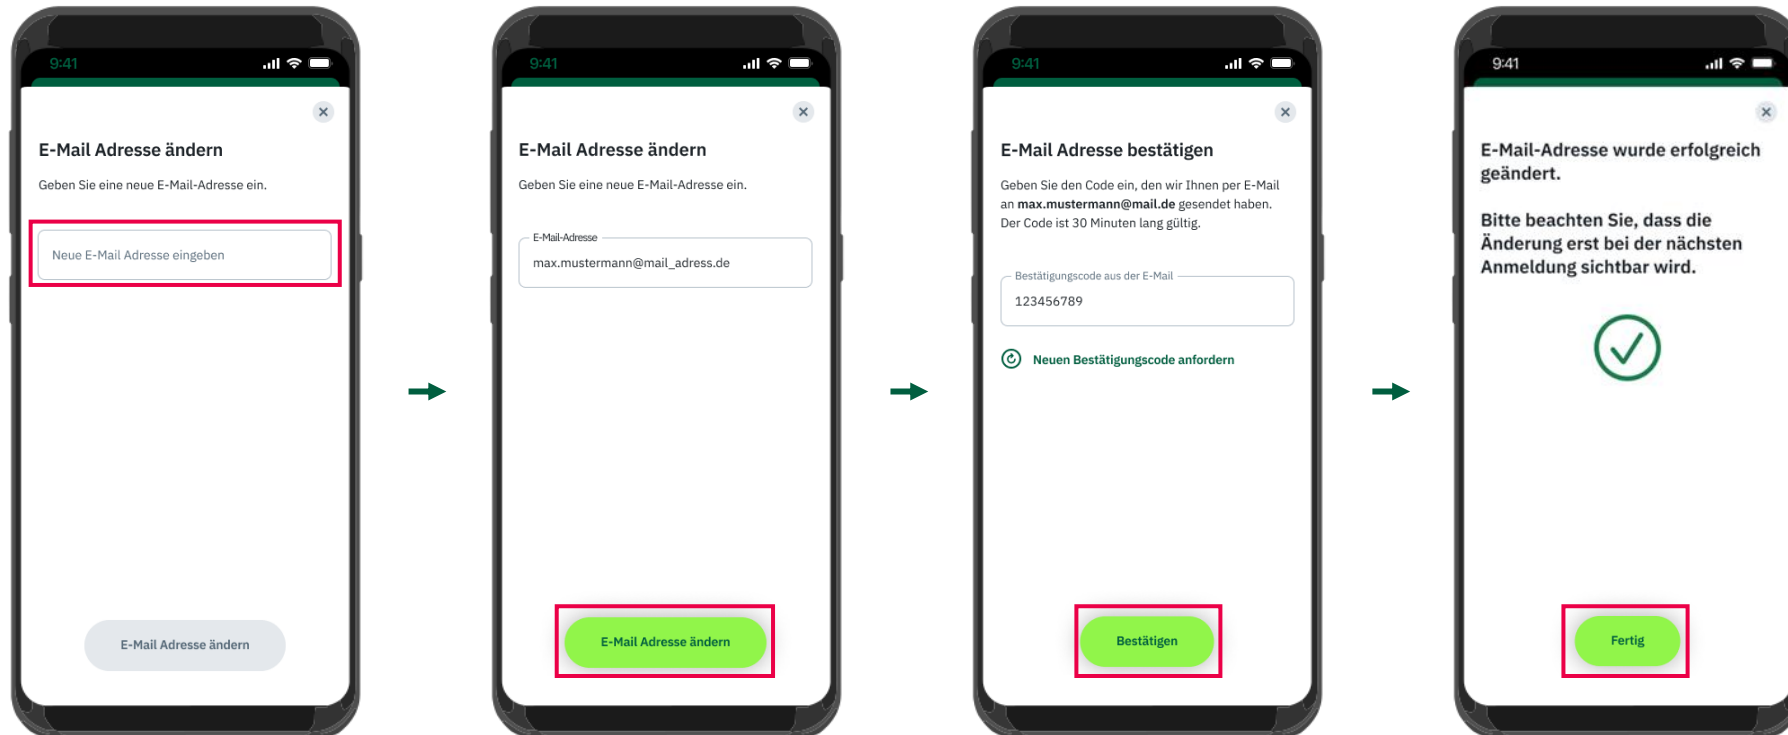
9:41

E-Mail Adresse ändern

Geben Sie eine neue E-Mail-Adresse ein.

Neue E-Mail Adresse eingeben

E-Mail Adresse ändern

9:41

E-Mail Adresse ändern

Geben Sie eine neue E-Mail-Adresse ein.

E-Mail-Adresse

max.mustermann@mail_adress.de

E-Mail Adresse ändern

9:41

E-Mail Adresse bestätigen

Geben Sie den Code ein, den wir Ihnen per E-Mail an **max.mustermann@mail.de** gesendet haben. Der Code ist 30 Minuten lang gültig.

Bestätigungscode aus der E-Mail

123456789

Neuen Bestätigungscode anfordern

Bestätigen

9:41

E-Mail-Adresse wurde erfolgreich geändert.

Bitte beachten Sie, dass die Änderung erst bei der nächsten Anmeldung sichtbar wird.

Fertig